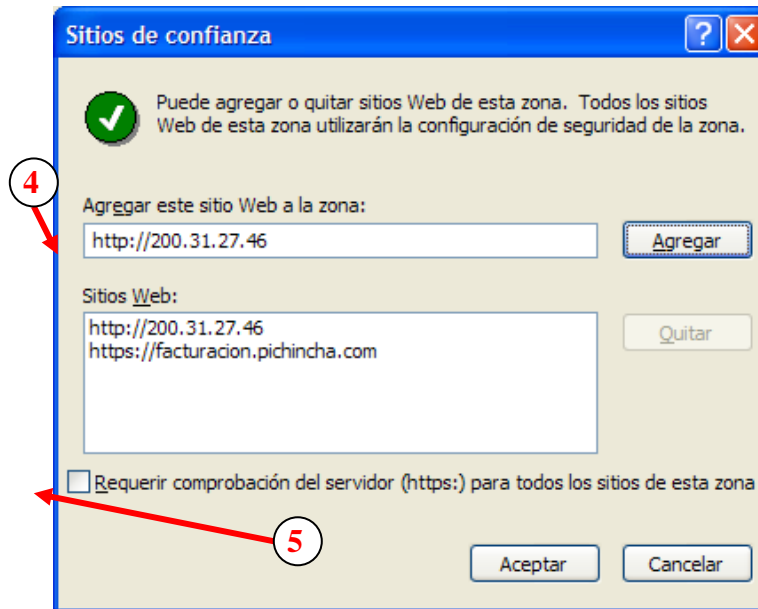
Sitios de confianza

?

Puede agregar o quitar sitios Web de esta zona. Todos los sitios Web de esta zona utilizarán la configuración de seguridad de la zona.

4

Agregar este sitio Web a la zona:

http://200.31.27.46

Agregar

Sitios Web:

http://200.31.27.46
https://facturacion.pichincha.com

Quitar

Requerir comprobación del servidor (https:) para todos los sitios de esta zona

5

Aceptar

Cancelar